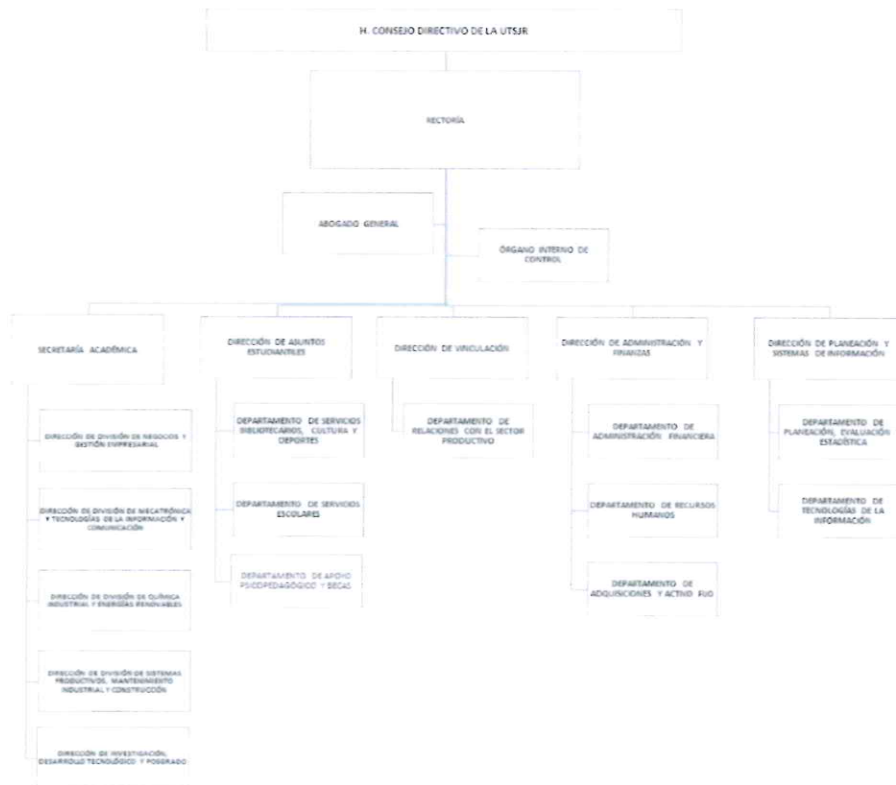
H. CONSEJO DIRECTIVO DE LA UTSJR

RECTORÍA

ABOGADO GENERAL

ÓRGANO INTERNO DE CONTROL

SECRETARÍA ACADÉMICA

DIRECCIÓN DE DIVISIÓN DE NEGOCIOS Y GESTIÓN EMPRESARIAL

DIRECCIÓN DE DIVISIÓN DE MECATRÓNICA Y TECNOLOGÍAS DE LA INFORMACIÓN Y COMUNICACIÓN

DIRECCIÓN DE DIVISIÓN DE QUÍMICA INDUSTRIAL Y ENERGÍAS RENOVABLES

DIRECCIÓN DE DIVISIÓN DE SISTEMAS PRODUCTIVOS, MANTENIMIENTO INDUSTRIAL Y CONSTRUCCIÓN

DIRECCIÓN DE INVESTIGACIÓN, DESARROLLO TECNOLÓGICO Y POSGRADO

DIRECCIÓN DE ASUNTOS ESTUDIANTILES

DEPARTAMENTO DE SERVICIOS BIBLIOTECARIOS, CULTURA Y DEPORTES

DEPARTAMENTO DE SERVICIOS ESCOLARES

DEPARTAMENTO DE APOYO PSICOPEDAGÓGICO Y BECAS

DIRECCIÓN DE VINCULACIÓN

DEPARTAMENTO DE RELACIONES CON EL SECTOR PRODUCTIVO

DIRECCIÓN DE ADMINISTRACIÓN Y FINANZAS

DEPARTAMENTO DE ADMINISTRACIÓN FINANCIERA

DEPARTAMENTO DE RECURSOS HUMANOS

DEPARTAMENTO DE ADQUISICIONES Y ACTIVO FIJO

DIRECCIÓN DE PLANEACIÓN Y SISTEMAS DE INFORMACIÓN

DEPARTAMENTO DE PLANEACIÓN, EVALUACIÓN ESTADÍSTICA

DEPARTAMENTO DE TECNOLOGÍAS DE LA INFORMACIÓN